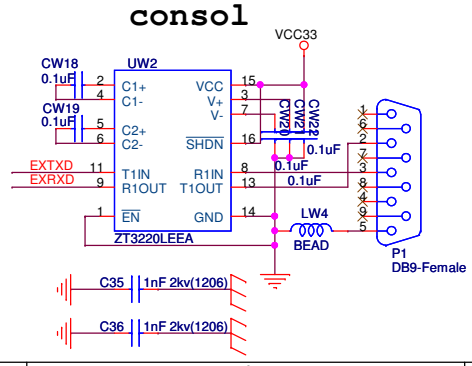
consol

VCC33

CW18
0.1uF
CW19
0.1uF

UW2
2 C1+
4 C1-
5 C2+
6 C2-
11 T1IN
9 R1OUT
1 $\overline{EN}$
VCC 15
V+ 3
V- 7
$\overline{SHDN}$ 16
R1IN 8
T1OUT 13
GND 14
ZT3220LEEA

EXTXD
EXRXD

CW20
CW21
CW22
0.1uF
0.1uF
0.1uF

LW4
BEAD

1
6
2
7
3
8
4
9
5
P1
DB9-Female

C35 1nF 2kv(1206)
C36 1nF 2kv(1206)